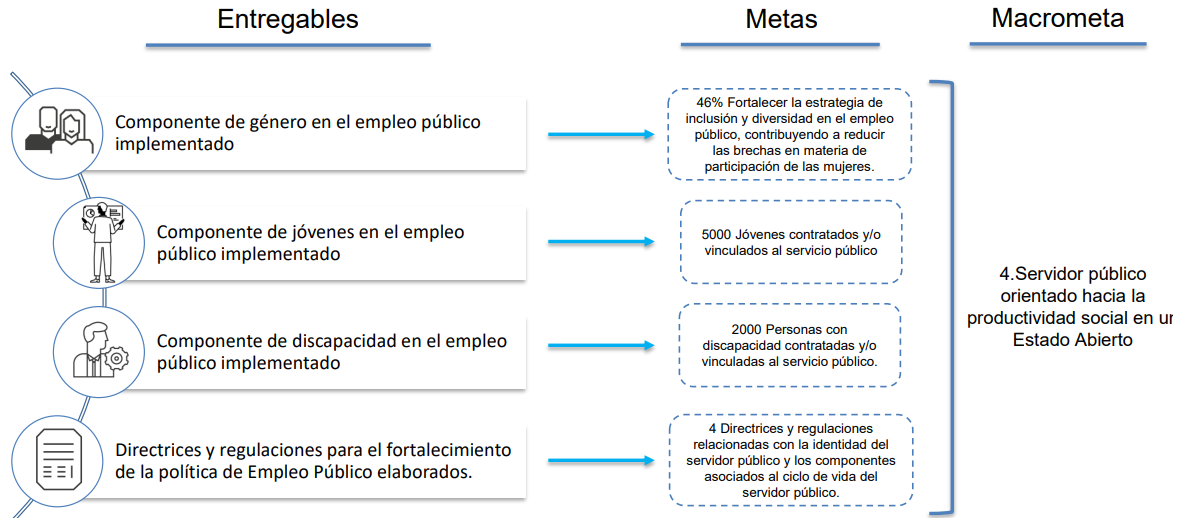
Entregables

Metas

Macrometa

Componente de género en el empleo público implementado

46% Fortalecer la estrategia de inclusión y diversidad en el empleo público, contribuyendo a reducir las brechas en materia de participación de las mujeres.

Componente de jóvenes en el empleo público implementado

5000 Jóvenes contratados y/o vinculados al servicio público

Componente de discapacidad en el empleo público implementado

2000 Personas con discapacidad contratadas y/o vinculadas al servicio público.

Directrices y regulaciones para el fortalecimiento de la política de Empleo Público elaborados.

4 Directrices y regulaciones relacionadas con la identidad del servidor público y los componentes asociados al ciclo de vida del servidor público.

4.Servidor público orientado hacia la productividad social en un Estado Abierto